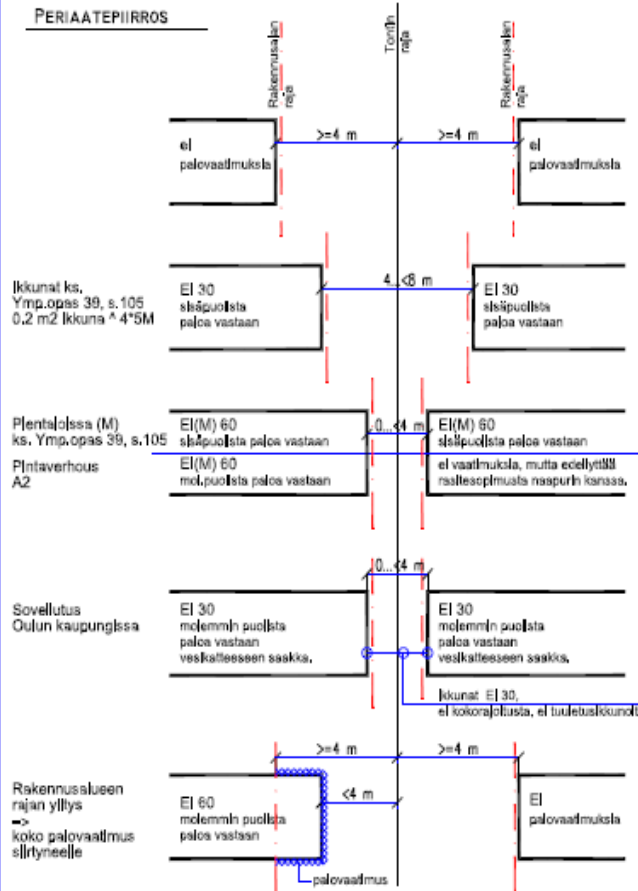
PERIAATEPIIRROS

Rakennusalan raja

Tontin raja

Rakennusalan raja

ei palovaatimuksia

>=4 m

>=4 m

ei palovaatimuksia

Ikkunat ks. Ymp.opas 39, s.105 0.2 m2 ikkuna ^ 4*5M

EI 30 sisäpuolista paloa vastaan

4...<8 m

EI 30 sisäpuolista paloa vastaan

Pientaloissa (M) ks. Ymp.opas 39, s.105

EI(M) 60 sisäpuolista paloa vastaan

0...<4 m

EI(M) 60 sisäpuolista paloa vastaan

Pintaverhous A2

EI(M) 60 mol.puolista paloa vastaan

ei vaatimuksia, mutta edellyttää rasitesopimusta naapurin kanssa.

Sovellutus Oulun kaupungissa

EI 30 molemmin puolista paloa vastaan vesikatteeseen saakka.

0...<4 m

EI 30 molemmin puolista paloa vastaan vesikatteeseen saakka.

ikkunat EI 30, ei kokoraj0tusta, ei tuuletusikkunoi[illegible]

Rakennusalueen rajan ylitys => koko palovaatimus siirtyneelle

>=4 m

>=4 m

EI 60 molemmin puolista paloa vastaan

<4 m

EI palovaatimuksia

palovaatimus